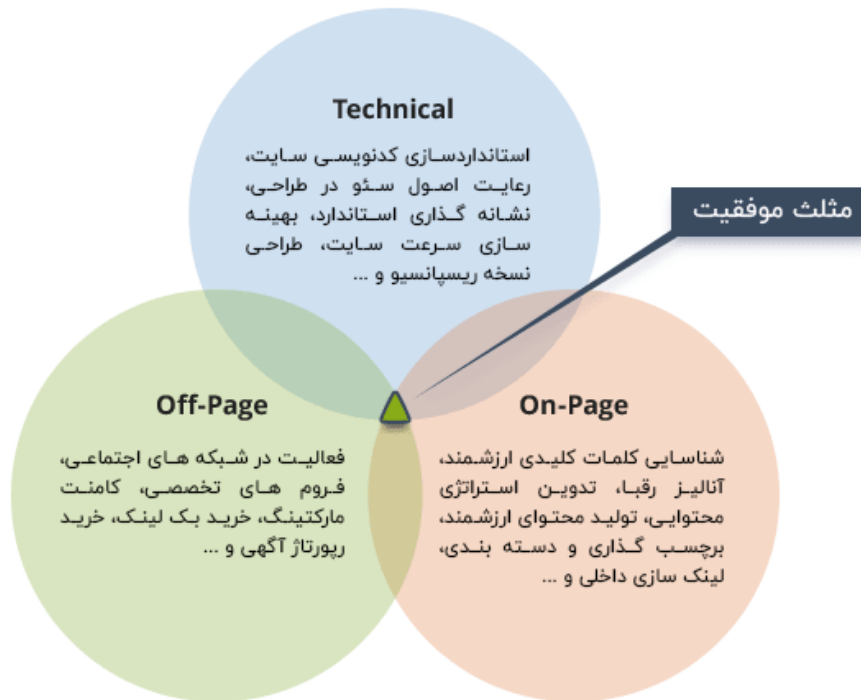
Technical

استانداردسازی کدنویسی سایت، رعایت اصول سئو در طراحی، نشانه گذاری استاندارد، بهینه سازی سرعت سایت، طراحی نسخه ریسپانسیو و ...

مثلث موفقیت

Off-Page

فعالیت در شبکه های اجتماعی، فروم های تخصصی، کامنت مارکتینگ، خرید بک لینک، خرید رپورتاژ آگهی و ...

On-Page

شناسایی کلمات کلیدی ارزشمند، آنالیز رقبا، تدوین استراتژی محتوایی، تولید محتوای ارزشمند، برچسب گذاری و دسته بندی، لینک سازی داخلی و ...